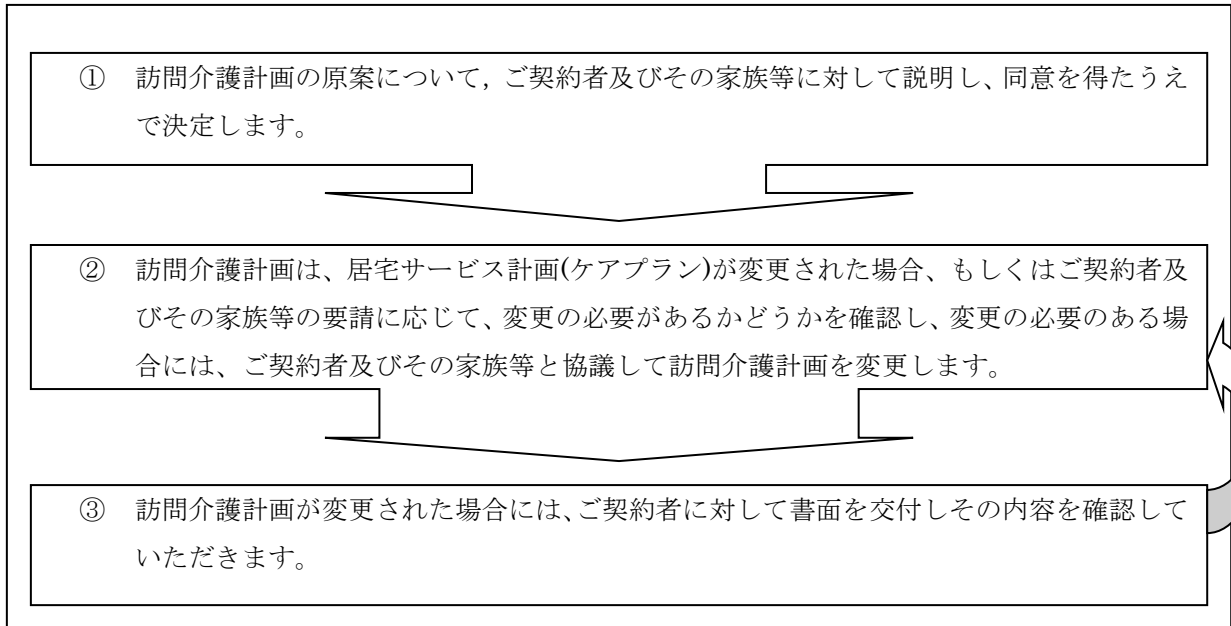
① 訪問介護計画の原案について，ご契約者及びその家族等に対して説明し、同意を得たうえで決定します。

② 訪問介護計画は、居宅サービス計画(ケアプラン)が変更された場合、もしくはご契約者及びその家族等の要請に応じて、変更の必要があるかどうかを確認し、変更の必要のある場合には、ご契約者及びその家族等と協議して訪問介護計画を変更します。

③ 訪問介護計画が変更された場合には、ご契約者に対して書面を交付しその内容を確認していただきます。